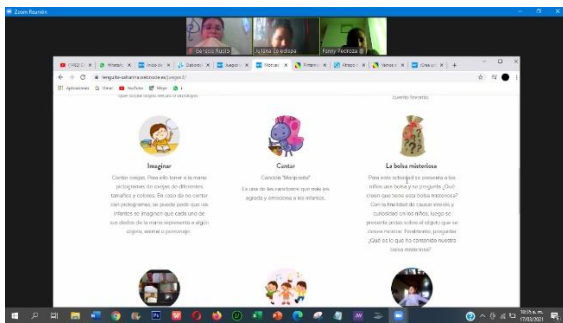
Zoom Reunión

Be isos Rucila

Jurlena Jo edlopa

Fanny Pedroza

Aplicaciones Gmail YouTube Maps

Imaginar

Cantar juego. Para ello tomar a la mano pictogramas de juegos de diferentes tamaños y colores. En caso de no contar con pictogramas, se puede pedir que los infantes se imaginen que cada uno de sus dedos de la mano representa a algún objeto, animal o personaje.

Cantar

Canción "Mariposita"

Es una de las canciones que más les agrada y emociona a los infantes.

La bolsa misteriosa

Para esta actividad se presenta a los niños una bolsa y se pregunta ¿Qué creen que tiene esta bolsa misteriosa? Con la finalidad de causar interés y curiosidad en los niños, luego se presenta pistas sobre el objeto que se desea mostrar. Finalmente, preguntar ¿Qué es lo que ha contenido nuestra bolsa misteriosa?

10:15 a. m.
17/03/2021